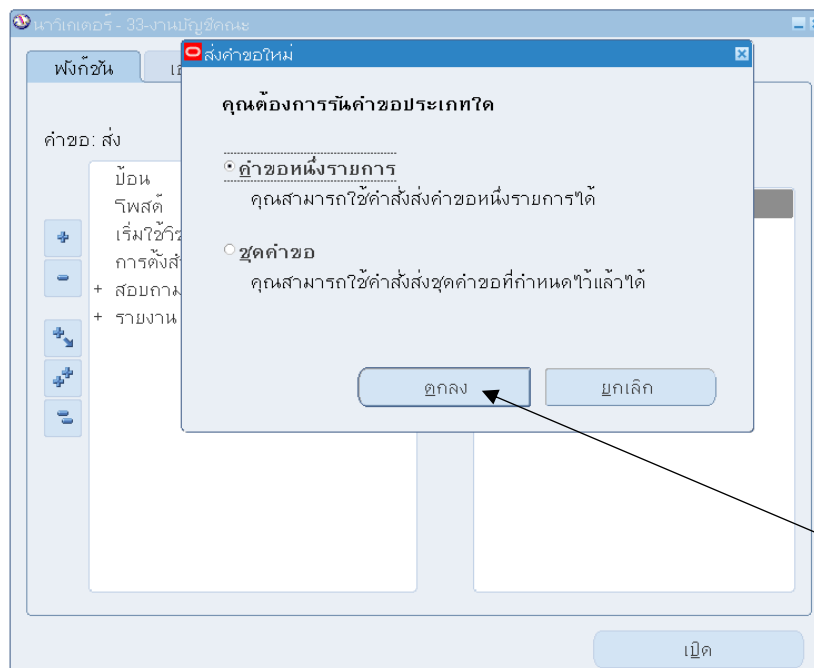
นาวิเกเตอร์ - 33-งานบัญชีคณะ

ฟังก์ชัน

คำขอ: ส่ง

ป้อน
โพสต์
เริ่มใช้วิ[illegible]
การตั้งส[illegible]
+ สอบถาม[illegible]
+ รายงาน

ส่งคำขอใหม่

คุณต้องการรันคำขอประเภทใด

คำขอหนึ่งรายการ
คุณสามารถใช้คำสั่งส่งคำขอหนึ่งรายการได้

ชุดคำขอ
คุณสามารถใช้คำสั่งส่งชุดคำขอที่กำหนดไว้แล้วได้

ตกลง

ยกเลิก

เปิด